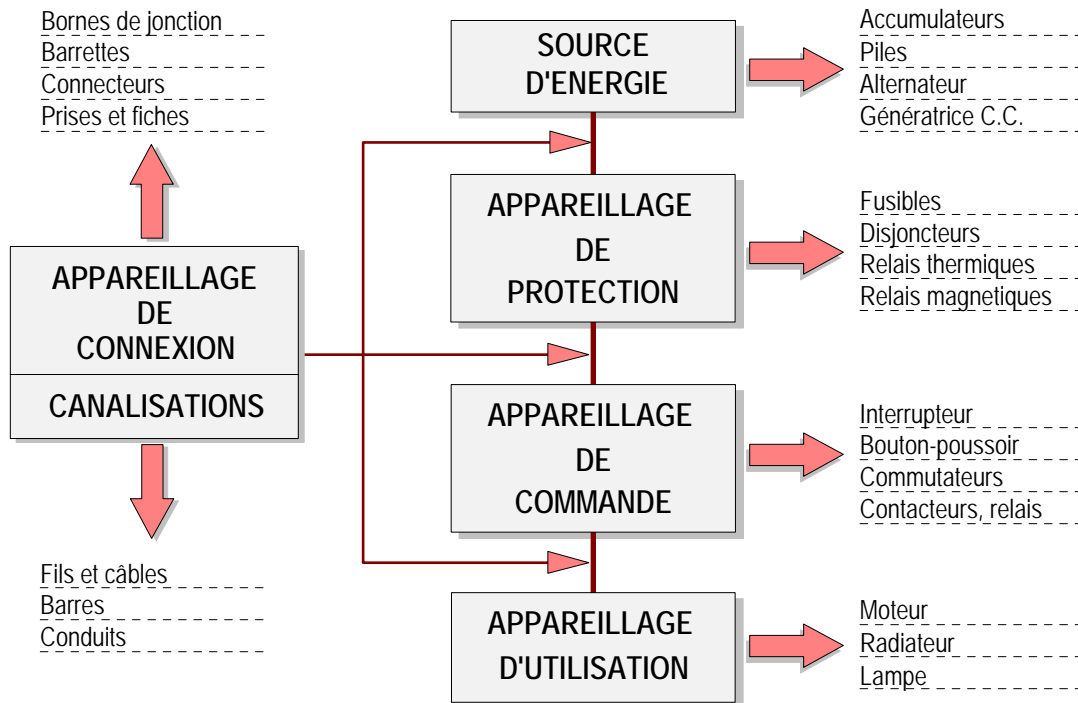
Bornes de jonction
Barrettes
Connecteurs
Prises et fiches

APPAREILLAGE DE CONNEXION

CANALISATIONS

Fils et câbles
Barres
Conduits

SOURCE D'ENERGIE

Accumulateurs
Piles
Alternateur
Génératrice C.C.

APPAREILLAGE DE PROTECTION

Fusibles
Disjoncteurs
Relais thermiques
Relais magnetiques

APPAREILLAGE DE COMMANDE

Interrupteur
Bouton-poussoir
Commutateurs
Contacteurs, relais

APPAREILLAGE D'UTILISATION

Moteur
Radiateur
Lampe